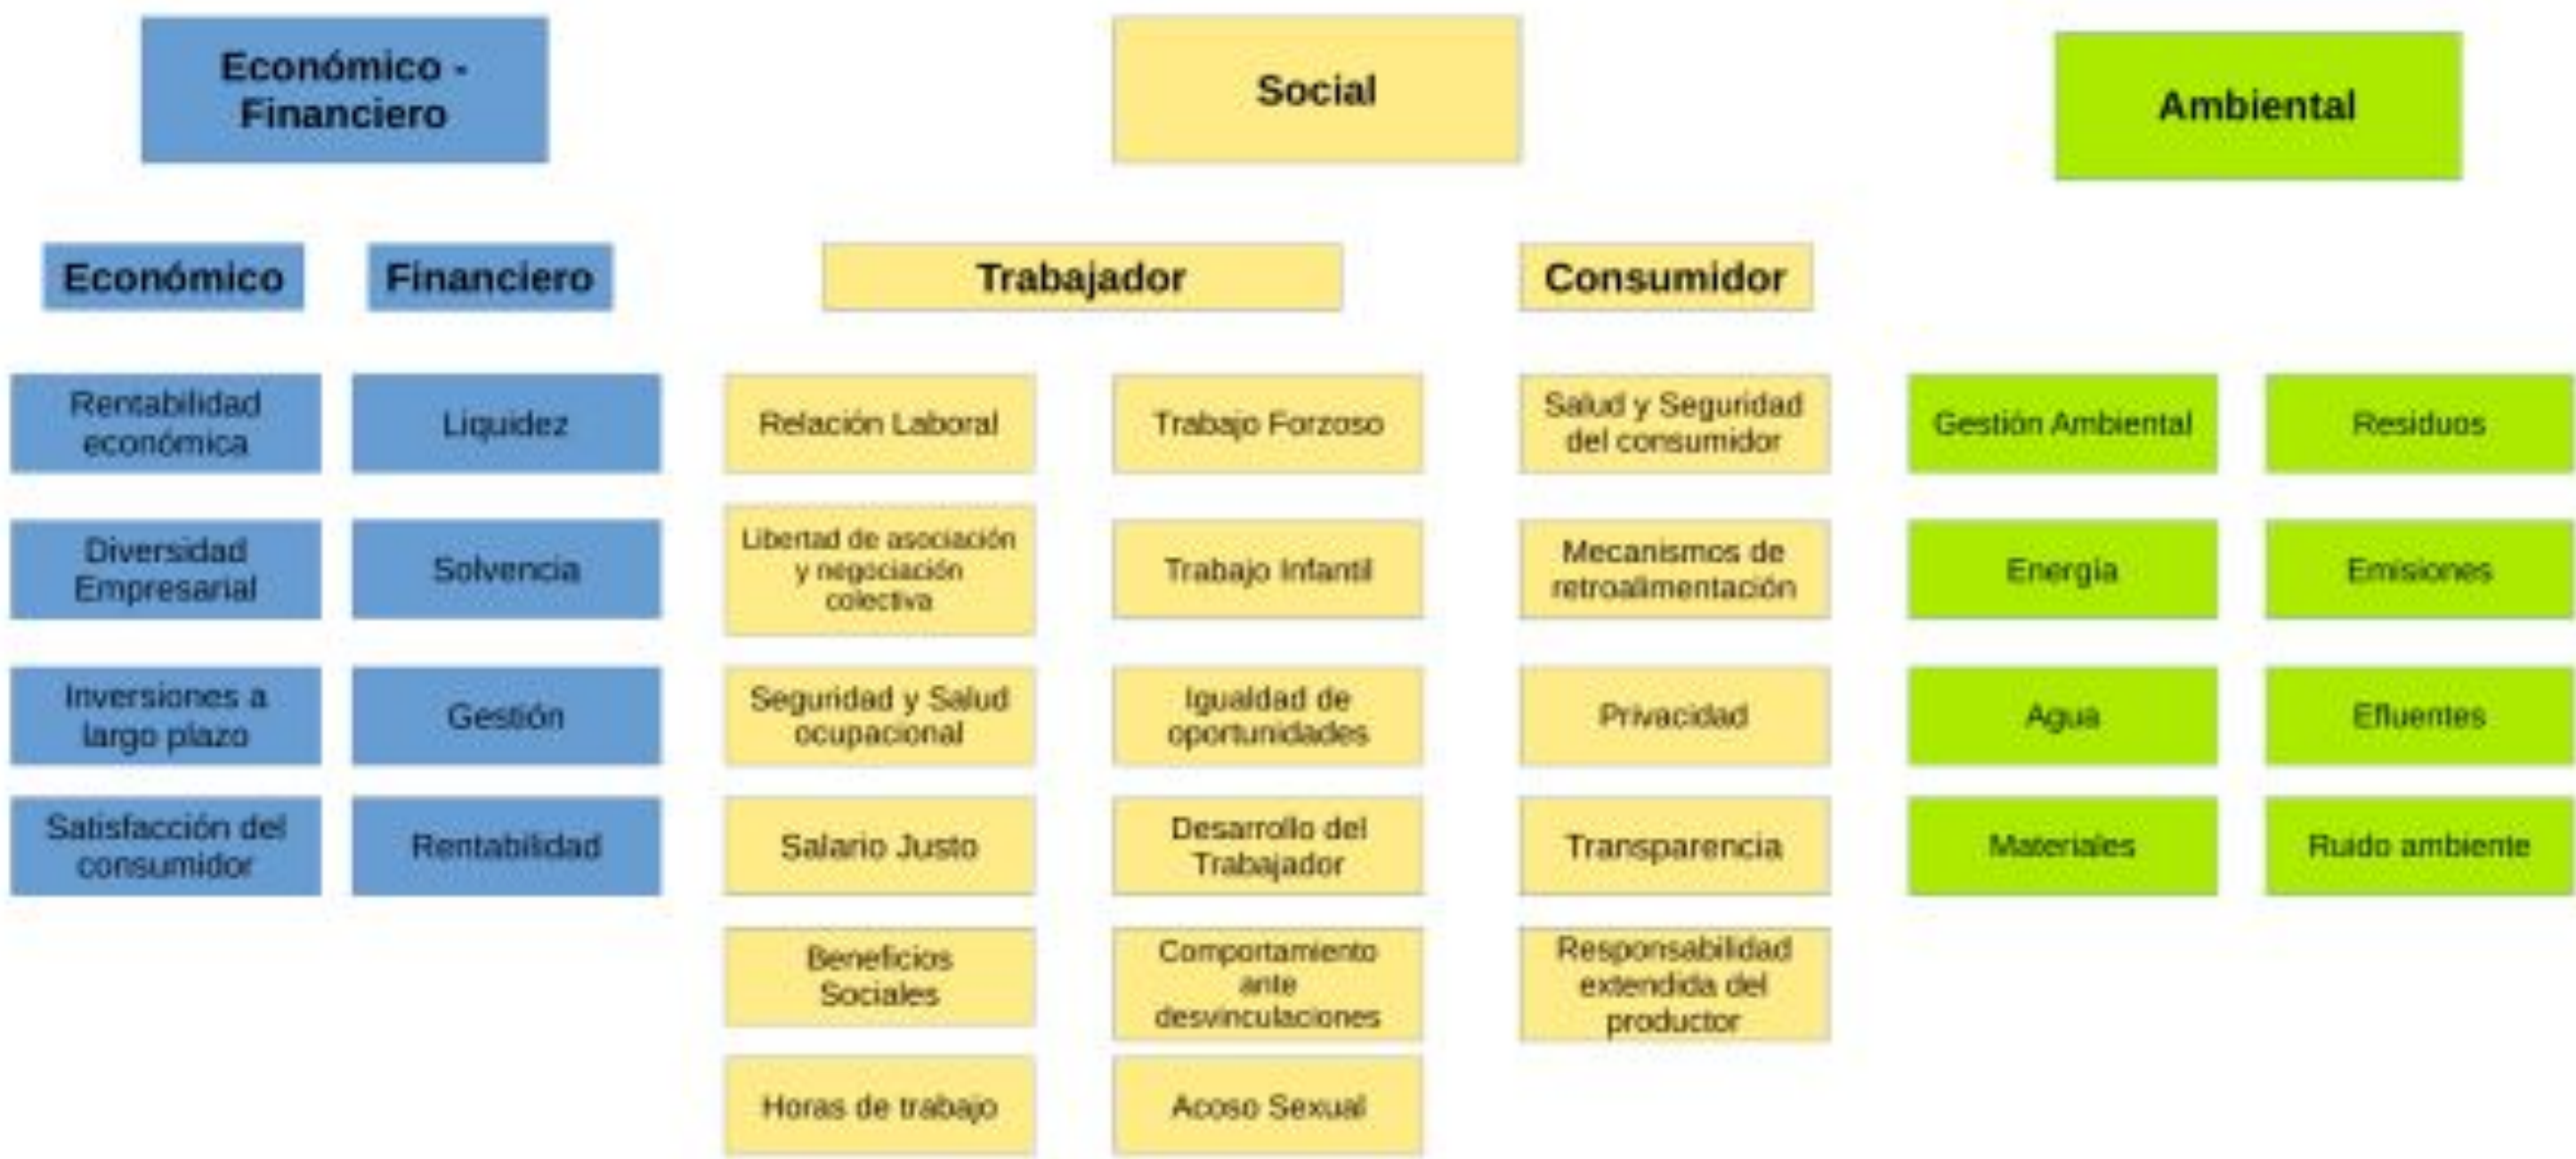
Económico - Financiero

Económico

Rentabilidad económica

Diversidad Empresarial

Inversiones a largo plazo

Satisfacción del consumidor

Financiero

Liquidez

Solvencia

Gestión

Rentabilidad

Social

Trabajador

Relación Laboral

Libertad de asociación y negociación colectiva

Seguridad y Salud ocupacional

Salario Justo

Beneficios Sociales

Horas de trabajo

Trabajo Forzoso

Trabajo Infantil

Igualdad de oportunidades

Desarrollo del Trabajador

Comportamiento ante desvinculaciones

Acoso Sexual

Consumidor

Salud y Seguridad del consumidor

Mecanismos de retroalimentación

Privacidad

Transparencia

Responsabilidad extendida del productor

Ambiental

Gestión Ambiental

Energía

Agua

Materiales

Residuos

Emisiones

Efluentes

Ruido ambiente